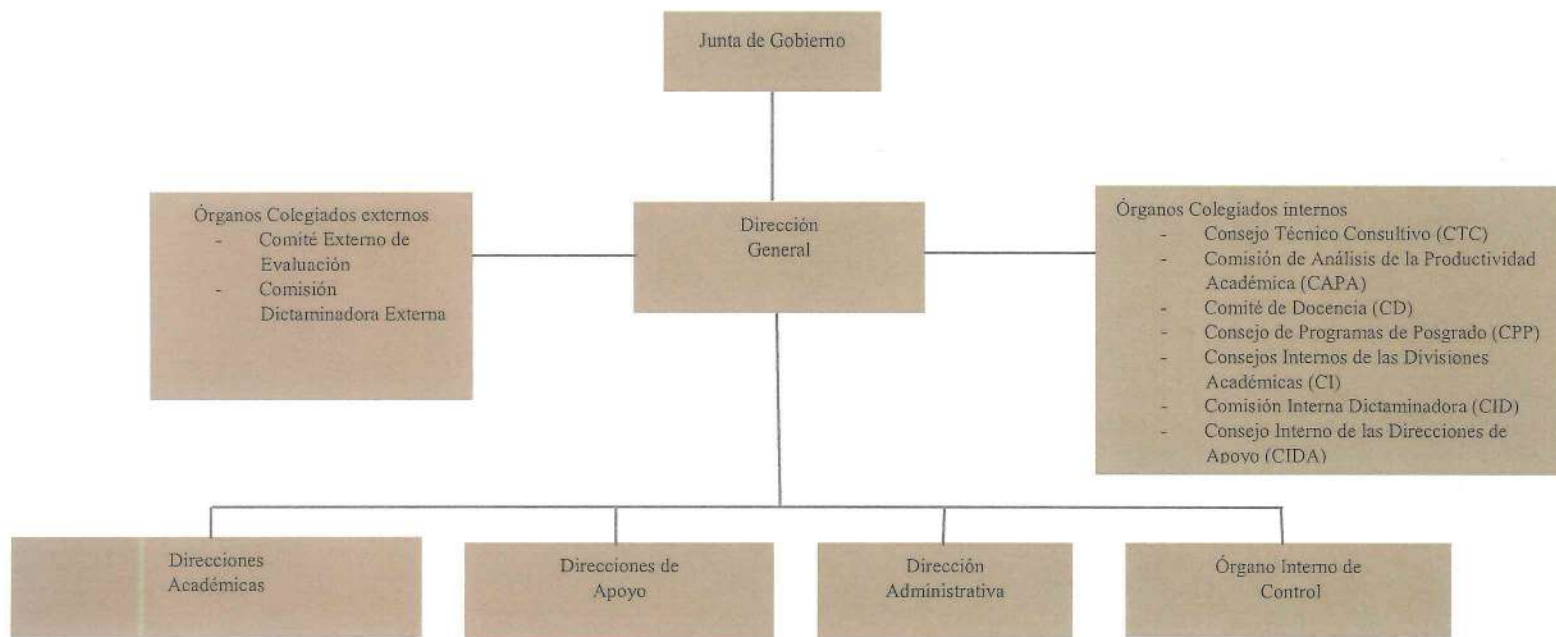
Junta de Gobierno

Órganos Colegiados externos
- Comité Externo de Evaluación
- Comisión Dictaminadora Externa

Dirección General

Órganos Colegiados internos
- Consejo Técnico Consultivo (CTC)
- Comisión de Análisis de la Productividad Académica (CAPA)
- Comité de Docencia (CD)
- Consejo de Programas de Posgrado (CPP)
- Consejos Internos de las Divisiones Académicas (CI)
- Comisión Interna Dictaminadora (CID)
- Consejo Interno de las Direcciones de Apoyo (CIDA)

Direcciones Académicas

Direcciones de Apoyo

Dirección Administrativa

Órgano Interno de Control